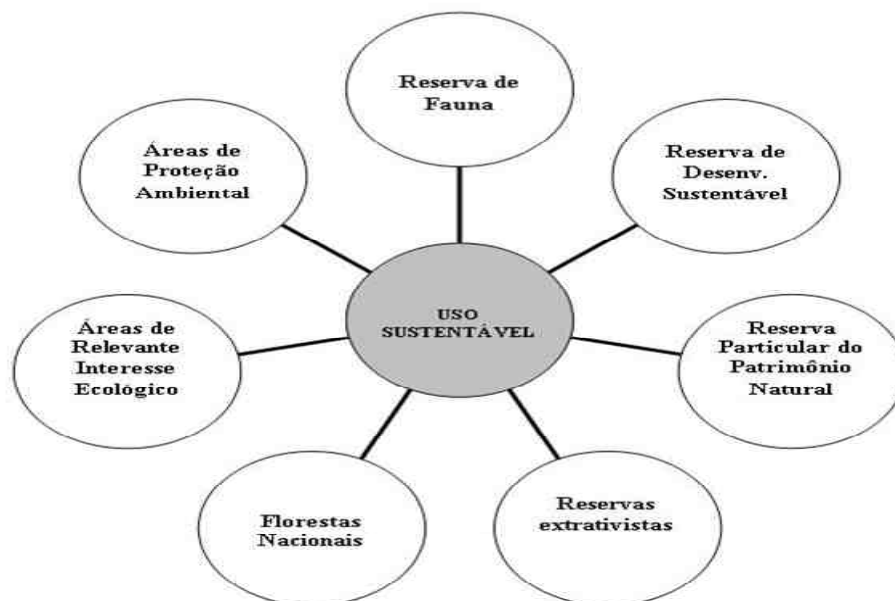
USO SUSTENTÁVEL

Reserva de Fauna

Reserva de Desenv. Sustentável

Reserva Particular do Patrimônio Natural

Reservas extrativistas

Florestas Nacionais

Áreas de Relevante Interesse Ecológico

Áreas de Proteção Ambiental